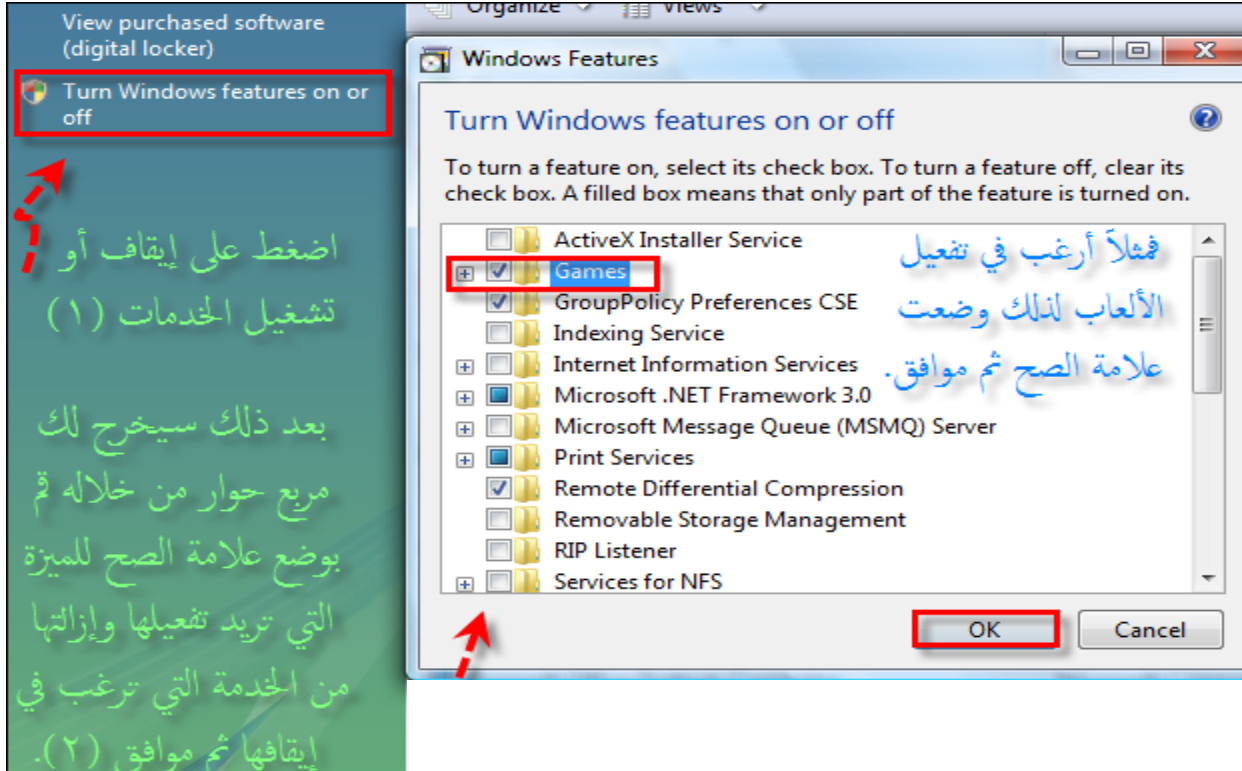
View purchased software (digital locker)

Turn Windows features on or off

اضغط على إيقاف أو تشغيل الخدمات (١)

بعد ذلك سيخرج لك مربع حوار من خلاله قم بوضع علامة الصح للميزة التي تريد تفعيلها وإزالتها من الخدمة التي ترغب في إيقافها ثم موافق (٢).

Organize Views

Windows Features

Turn Windows features on or off

To turn a feature on, select its check box. To turn a feature off, clear its check box. A filled box means that only part of the feature is turned on.

ActiveX Installer Service
Games
GroupPolicy Preferences CSE
Indexing Service
Internet Information Services
Microsoft .NET Framework 3.0
Microsoft Message Queue (MSMQ) Server
Print Services
Remote Differential Compression
Removable Storage Management
RIP Listener
Services for NFS

فمثلاً أرغب في تفعيل الألعاب لذلك وضعت علامة الصح ثم موافق.

OK
Cancel